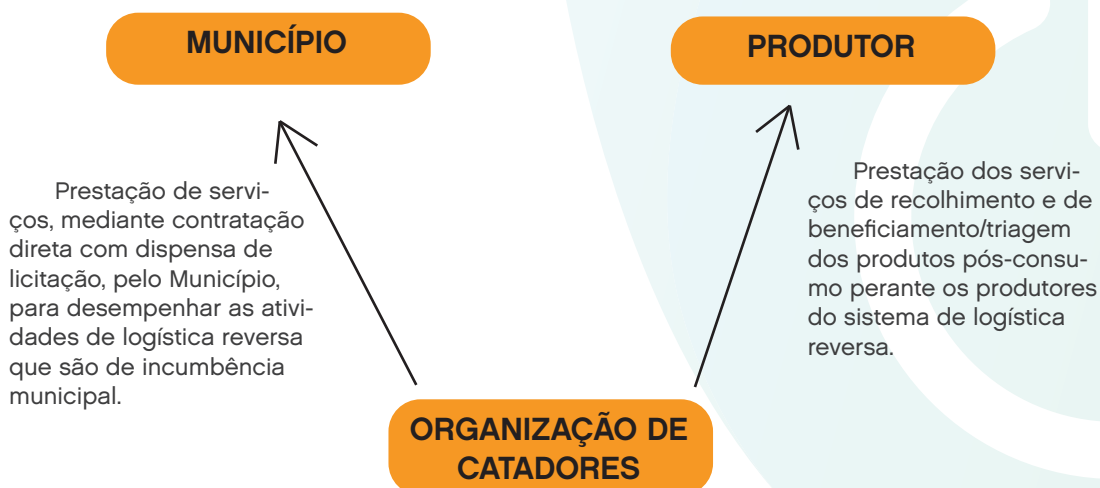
MUNICÍPIO

PRODUTOR

Prestação de serviços, mediante contratação direta com dispensa de licitação, pelo Município, para desempenhar as atividades de logística reversa que são de incumbência municipal.

Prestação dos serviços de recolhimento e de beneficiamento/triagem dos produtos pós-consumo perante os produtores do sistema de logística reversa.

ORGANIZAÇÃO DE CATADORES